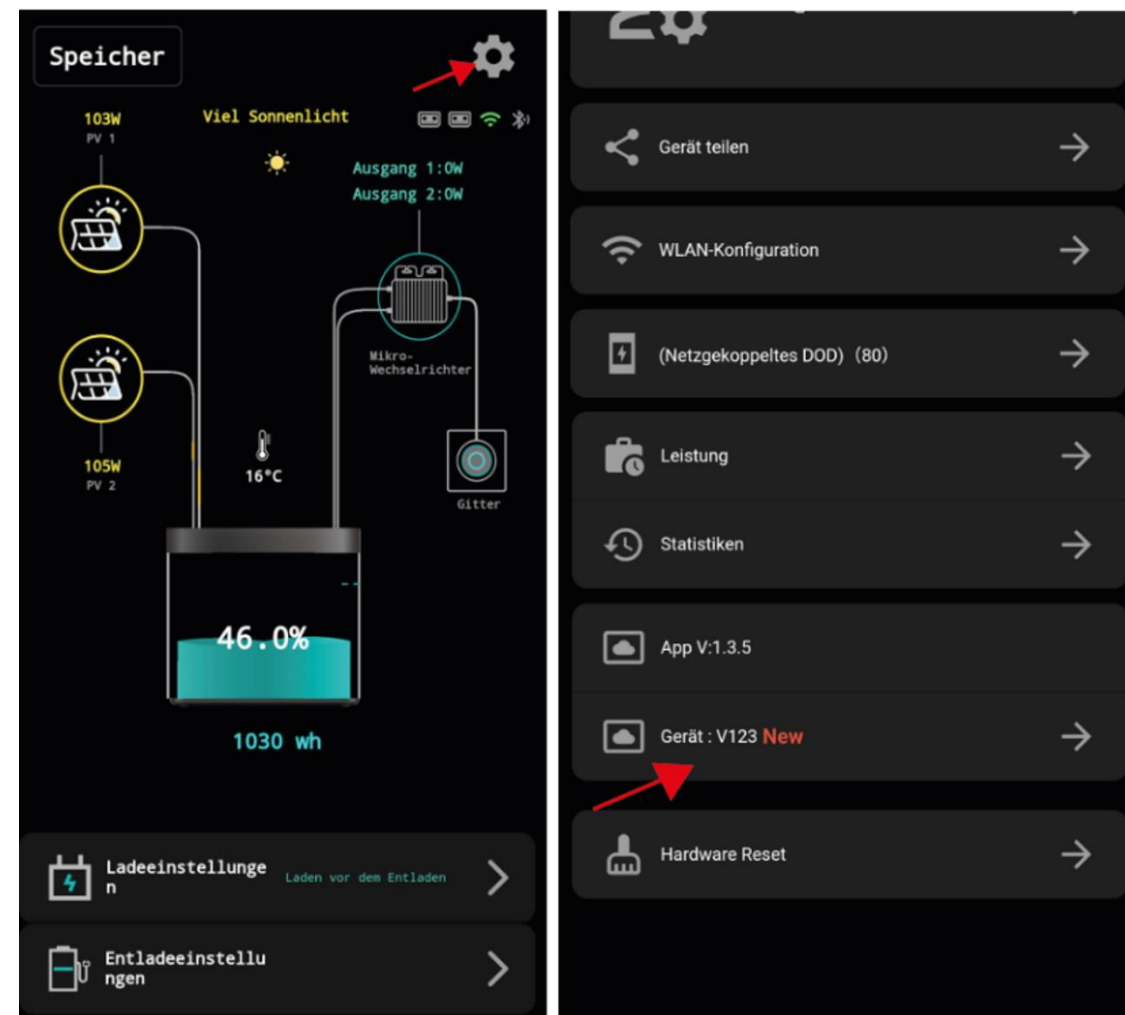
Speicher

103W
PV 1

Viel Sonnenlicht

Ausgang 1:0W
Ausgang 2:0W

Mikro-Wechselrichter

105W
PV 2

16°C

Gitter

46.0%

1030 wh

Ladeeinstellungen
Laden vor dem Entladen

Entladeeinstellungen

Gerät teilen

WLAN-Konfiguration

(Netzgekoppeltes DOD) (80)

Leistung

Statistiken

App V:1.3.5

Gerät : V123 New

Hardware Reset